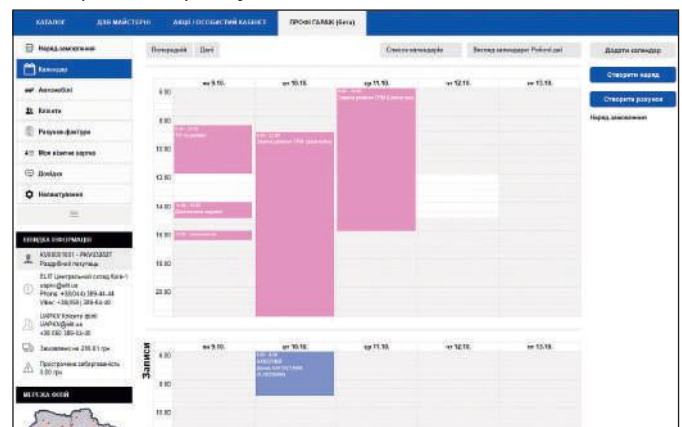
КАТАЛОГ | ДЛЯ МАЙСТЕРНІ | АКЦІЇ / ОСОБИСТИЙ КАБІНЕТ | ПРОФІ ГАРАЖ (бета)

Наряд-замовлення
Календар
Автомобілі
Клієнти
Рахунок-фактура
Мої ключові картки
Довідки
Налаштування

ПОЛЕЗНА ІНФОРМАЦІЯ
К550031601 - PKV353037
Роздрібний покупець
ELIT Центральний склад Київ-1
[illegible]@elit.ua
Phone: +38(044) 389-44-44
Viber: +38(050) 389-44-44
UAPKV Клієнти філії
UAPKV@elit.ua
+38 050 389-33-30
Замовлено на 258.61 грн
Прострочена заборгованість 0.00 грн

МЕРЕЖА ФІЛІЙ

Попередній | Далі

Список календарів | Вигляд календаря Робочий день

Додати календар
Створити наряд
Створити рахунок
Наряд замовлення

пн 9.10. | вт 10.10. | ср 11.10. | чт 12.10. | пт 13.10.

9.00
10.00
12.00
14.00
16.00
18.00
20.00

9:00 - 10:00
ТО по ремонту
9:00 - 12:00
Заміна рідини ГРМ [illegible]
9:00 - 12:00
Заміна рідини ГРМ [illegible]
14:00 - 15:00
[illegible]
15:00 - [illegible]

Записи
пн 9.10. | вт 10.10. | ср 11.10. | чт 12.10. | пт 13.10.
9.00
9.00
10.00
9:00 - 9:30
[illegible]
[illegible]
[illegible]